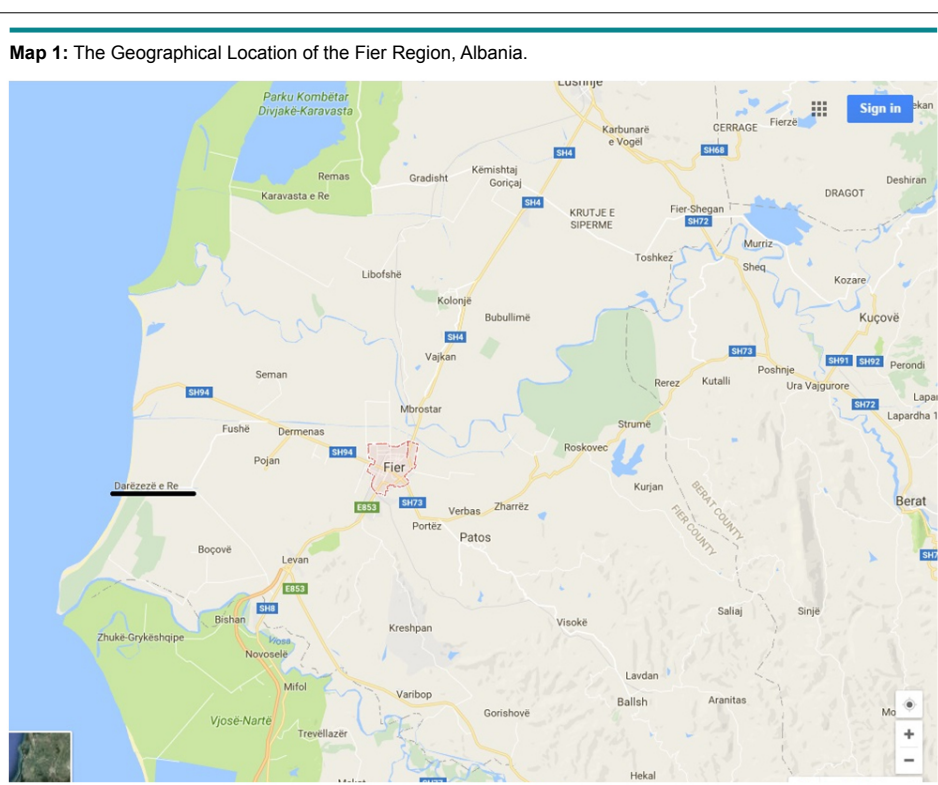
**Map 1:** The Geographical Location of the Fier Region, Albania.

Lushnje
Parku Kombëtar Divjakë-Karavasta
Sign in
ekan
Karbunarë e Vogël
CERRAGE
Fierzë
SH68
SH4
Remas
Gradisht
Këmishtaj Goriçaj
Deshiran
Karavasta e Re
DRAGOT
SH4
KRUTJE E SIPERME
Fier-Shegan
SH72
Murriz
Toshkez
Sheq
Libofshë
Kozare
Kolonjë
Bubullimë
Kuçovë
SH4
Vajkan
SH73
SH91
SH92
Perondi
Poshnje
Seman
Rerez
Kutalli
Ura Vajgurore
SH94
Lapar
Mbrostar
SH72
Lapardha 1
Strumë
Fushë
Dermenas
Roskovec
Pojan
SH94
Fier
Kurjan
Darëzezë e Re
E853
SH73
Zharrëz
BERAT COUNTY
Berat
Verbas
FIER COUNTY
Portëz
Patos
Boçovë
SH7
Levan
E853
SH8
Saliaj
Sinjë
Bishan
Visokë
Kreshpan
Zhukë-Grykëshqipe
Vjosa
Novoselë
Lavdan
Mifol
Varibop
Ballsh
Aranitas
Mo
Gorishovë
Vjosë-Nartë
Trevëllazër
Hekal